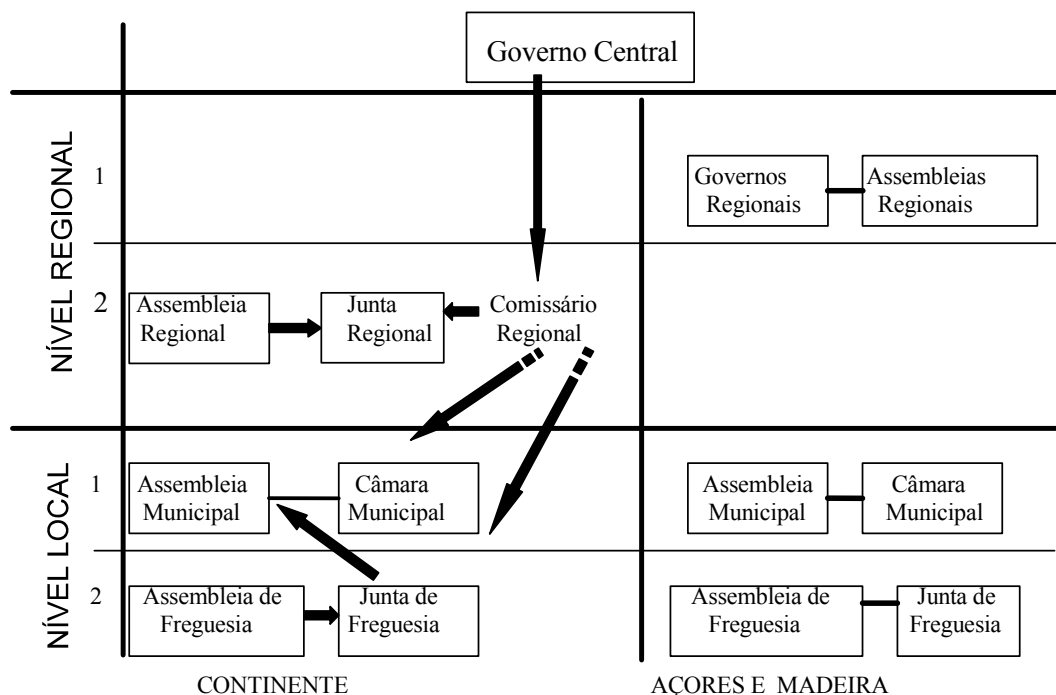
Governo Central

NÍVEL REGIONAL

1

Governos Regionais

Assembleias Regionais

2

Assembleia Regional

Junta Regional

Comissário Regional

NÍVEL LOCAL

1

Assembleia Municipal

Câmara Municipal

Assembleia Municipal

Câmara Municipal

2

Assembleia de Freguesia

Junta de Freguesia

Assembleia de Freguesia

Junta de Freguesia

CONTINENTE

AÇORES E MADEIRA